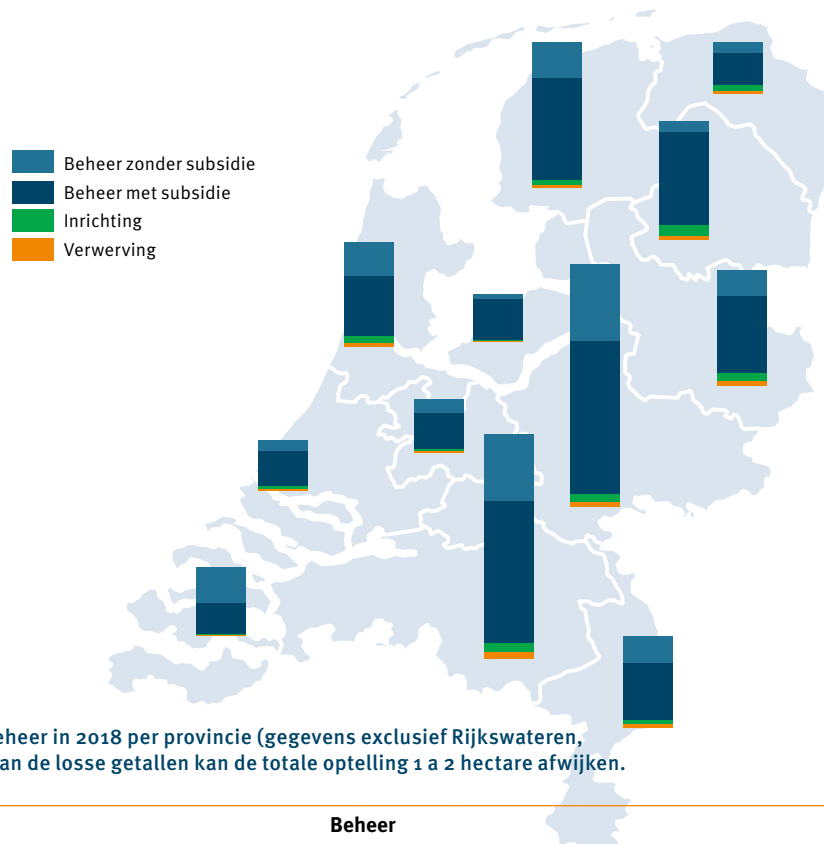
Beheer zonder subsidie
Beheer met subsidie
Inrichting
Verwerving

eheer in 2018 per provincie (gegevens exclusief Rijkswateren,
an de losse getallen kan de totale optelling 1 a 2 hectare afwijken.

Beheer